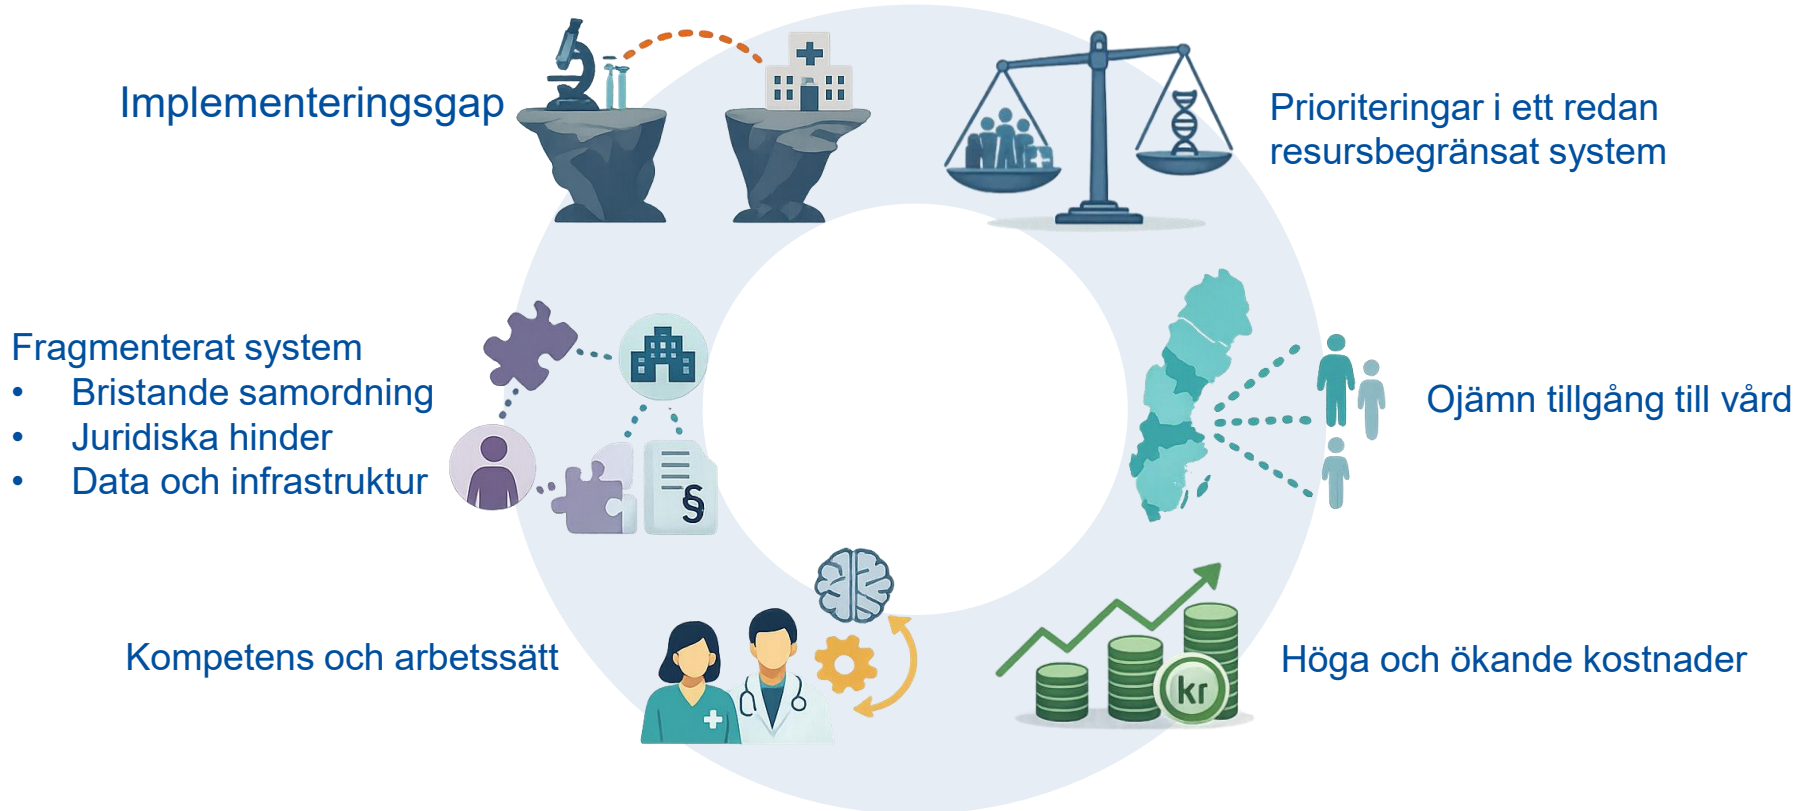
Implementeringsgap

Prioriteringar i ett redan resursbegränsat system

Fragmenterat system
- Bristande samordning
- Juridiska hinder
- Data och infrastruktur

§

Ojämn tillgång till vård

Kompetens och arbetssätt

Höga och ökande kostnader

kr